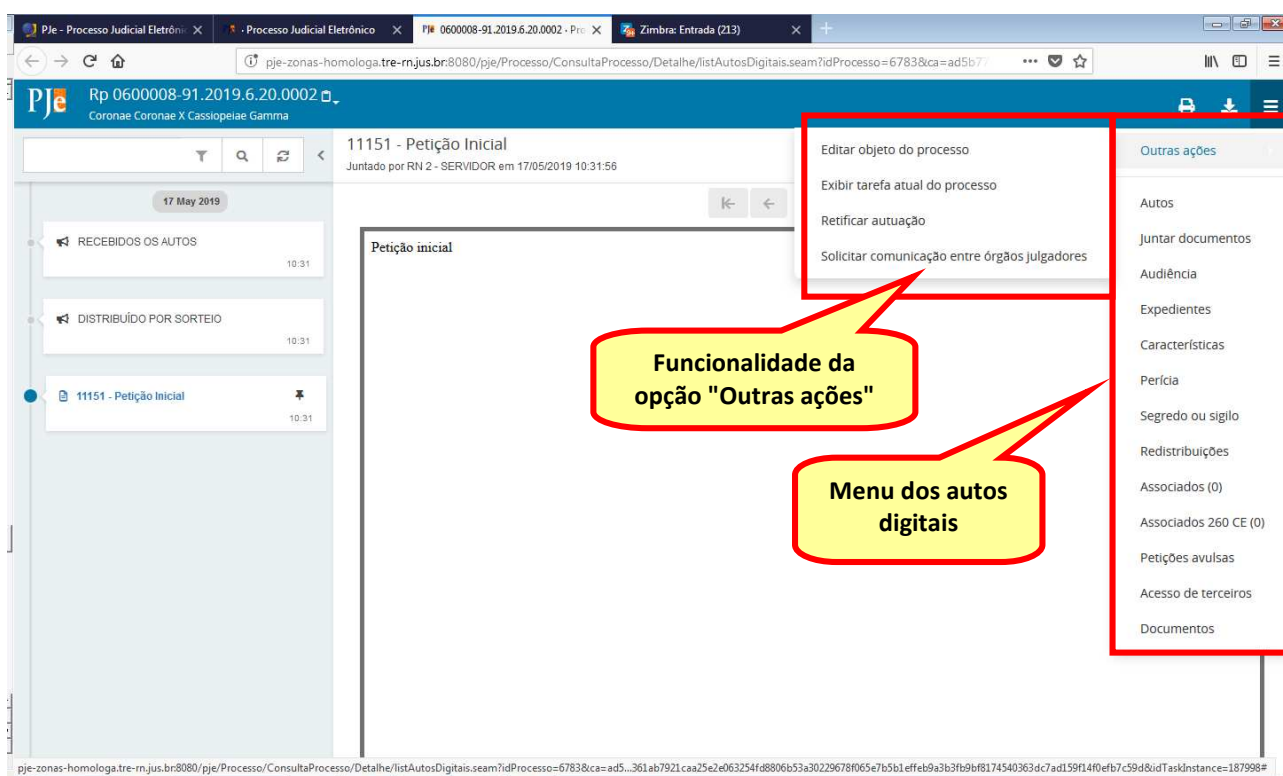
PJe - Processo Judicial Eletrôni ×
· Processo Judicial Eletrônico ×
0600008-91.2019.6.20.0002 - Pro ×
Zimbra: Entrada (213) ×

pje-zonas-homologa.tre-rn.jus.br:8080/pje/Processo/ConsultaProcesso/Detalhe/listAutosDigitais.seam?idProcesso=6783&ca=ad5b7

PJe Rp 0600008-91.2019.6.20.0002
Coronae Coronae X Cassiopeiae Gamma

11151 - Petição Inicial
Juntado por RN 2 - SERVIDOR em 17/05/2019 10:31:56

17 May 2019

RECEBIDOS OS AUTOS
10:31

DISTRIBUÍDO POR SORTEIO
10:31

11151 - Petição Inicial
10:31

Petição inicial

Editar objeto do processo
Exibir tarefa atual do processo
Retificar autuação
Solicitar comunicação entre órgãos julgadores

Outras ações

Autos
Juntar documentos
Audiência
Expedientes
Características
Perícia
Segredo ou sigilo
Redistribuições
Associados (0)
Associados 260 CE (0)
Petições avulsas
Acesso de terceiros
Documentos

Funcionalidade da opção "Outras ações"

Menu dos autos digitais

pje-zonas-homologa.tre-rn.jus.br:8080/pje/Processo/ConsultaProcesso/Detalhe/listAutosDigitais.seam?idProcesso=6783&ca=ad5...361ab7921caa25e2e063254fd8806b53a30229678f065e7b5b1effeb9a3b3fb9bf8174540363dc7ad159f14f0efb7c59d&idTaskInstance=187998#